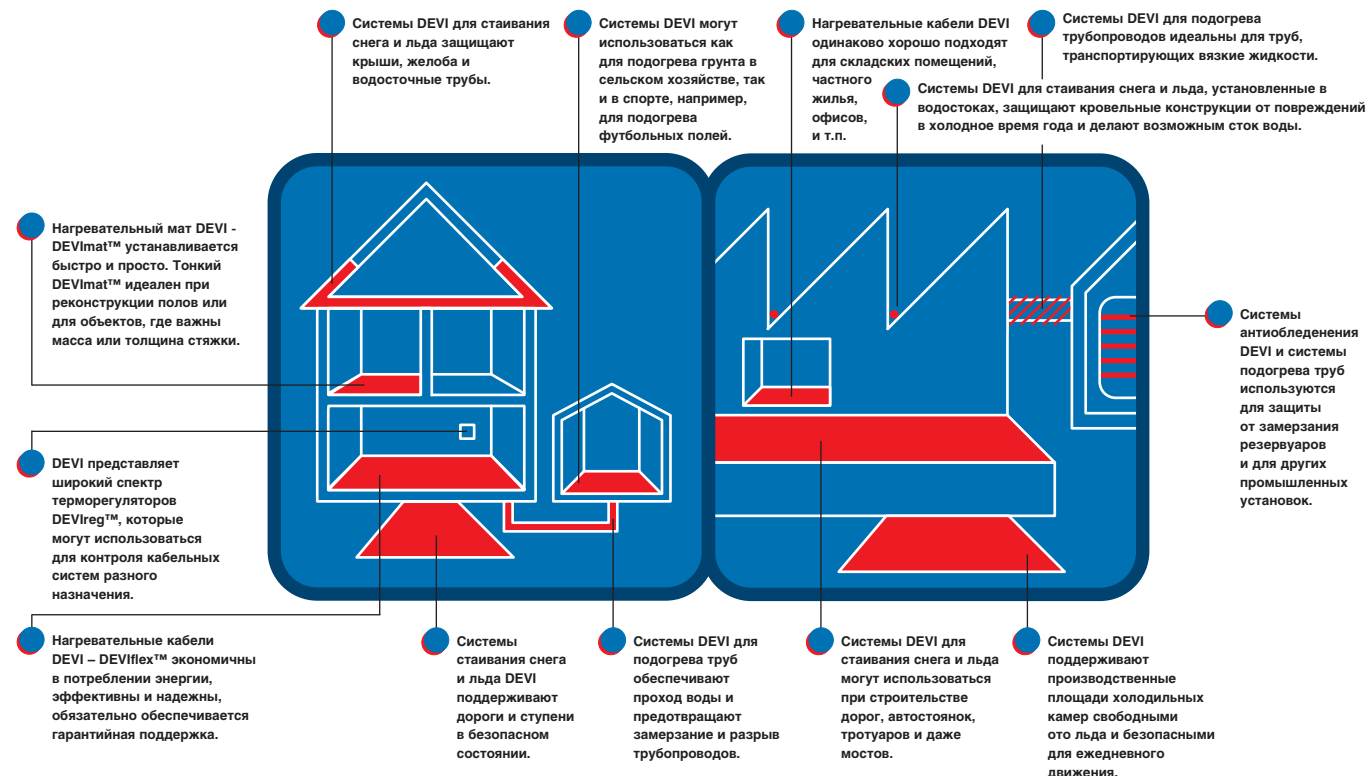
Системы DEVI для стаивания снега и льда защищают крыши, желоба и водосточные трубы.

Системы DEVI могут использоваться как для подогрева грунта в сельском хозяйстве, так и в спорте, например, для подогрева футбольных полей.

Нагревательные кабели DEVI одинаково хорошо подходят для складских помещений, частного жилья, офисов, и т.п.

Системы DEVI для подогрева трубопроводов идеальны для труб, транспортирующих вязкие жидкости.

Системы DEVI для стаивания снега и льда, установленные в водостоках, защищают кровельные конструкции от повреждений в холодное время года и делают возможным сток воды.

Нагревательный мат DEVI - DEVImat™ устанавливается быстро и просто. Тонкий DEVImat™ идеален при реконструкции полов или для объектов, где важны масса или толщина стяжки.

Системы антиобледенения DEVI и системы подогрева труб используются для защиты от замерзания резервуаров и для других промышленных установок.

DEVI представляет широкий спектр терморегуляторов DEVIreg™, которые могут использоваться для контроля кабельных систем разного назначения.

Нагревательные кабели DEVI – DEVIflex™ экономичны в потреблении энергии, эффективны и надежны, обязательно обеспечивается гарантийная поддержка.

Системы стаивания снега и льда DEVI поддерживают дороги и ступени в безопасном состоянии.

Системы DEVI для подогрева труб обеспечивают проход воды и предотвращают замерзание и разрыв трубопроводов.

Системы DEVI для стаивания снега и льда могут использоваться при строительстве дорог, автостоянок, тротуаров и даже мостов.

Системы DEVI поддерживают производственные площади холодильных камер свободными ото льда и безопасными для ежедневного движения.